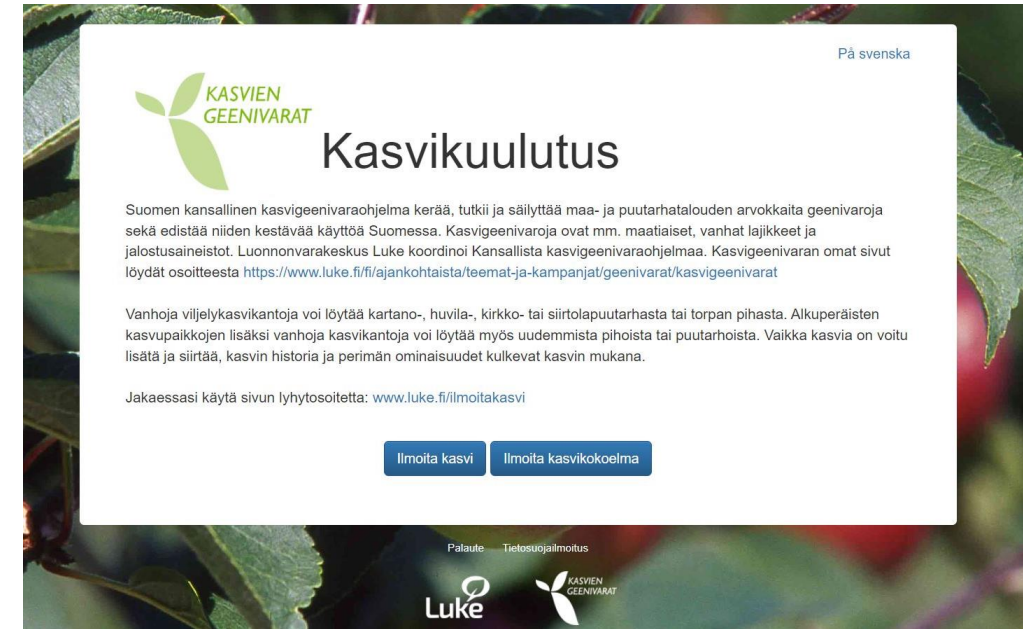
På svenska

KASVIEN GEENIVARAT

Kasvikuulutus

Suomen kansallinen kasvigeenivaraohjelma kerää, tutkii ja säilyttää maa- ja puutarhatalouden arvokkaita geenivaroja sekä edistää niiden kestävää käyttöä Suomessa. Kasvigeenivaroja ovat mm. maatiaiset, vanhat lajikkeet ja jalostusaineistot. Luonnonvarakeskus Luke koordinoi Kansallista kasvigeenivaraohjelmaa. Kasvigeenivaran omat sivut löydät osoitteesta https://www.luke.fi/fi/ajankohtaista/teemat-ja-kampanjat/geenivarat/kasvigeenivarat

Vanhoja viljelykasvikantoja voi löytää kartano-, huvila-, kirkko- tai siirtolapuutarhasta tai torpan pihasta. Alkuperäisten kasvupaikkojen lisäksi vanhoja kasvikantoja voi löytää myös uudemmista pihoista tai puutarhoista. Vaikka kasvia on voitu lisätä ja siirtää, kasvin historia ja perimän ominaisuudet kulkevat kasvin mukana.

Jakaessasi käytä sivun lyhytosoitetta: www.luke.fi/ilmoitakasvi

Ilmoita kasvi Ilmoita kasvikokoelma

Palaute Tietosuojailmoitus

Luke KASVIEN GEENIVARAT